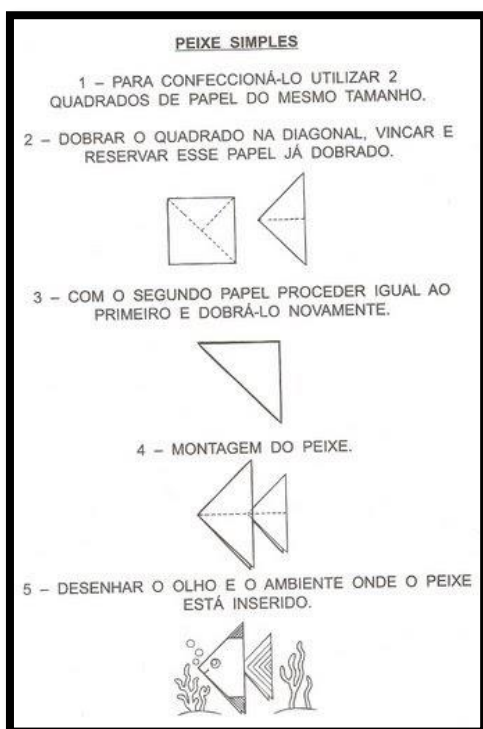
PEIXE SIMPLES

1 – PARA CONFECCIONÁ-LO UTILIZAR 2 QUADRADOS DE PAPEL DO MESMO TAMANHO.

2 – DOBRAR O QUADRADO NA DIAGONAL, VINCAR E RESERVAR ESSE PAPEL JÁ DOBRADO.

3 – COM O SEGUNDO PAPEL PROCEDER IGUAL AO PRIMEIRO E DOBRÁ-LO NOVAMENTE.

4 – MONTAGEM DO PEIXE.

5 – DESENHAR O OLHO E O AMBIENTE ONDE O PEIXE ESTÁ INSERIDO.